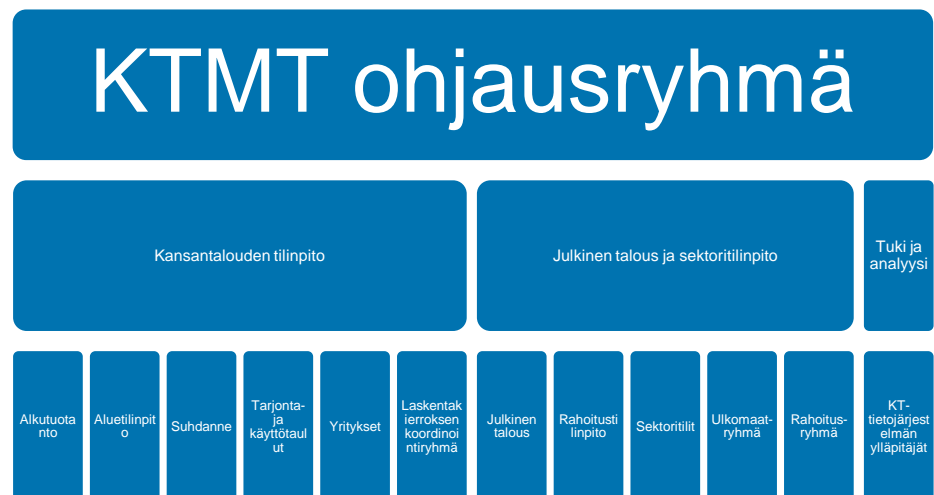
KTMT ohjausryhmä

Kansantalouden tilinpito

Julkinen talous ja sektoritilinpito

Tuki ja analyysi

Alkutuotanto

Aluetilinpito

Suhdanne

Tarjonta- ja käyttötaulut

Yritykset

Laskentakerroksen koordinointiryhmä

Julkinen talous

Rahoitustilinpito

Sektoritilit

Ulkomaat-ryhmä

Rahoitus-ryhmä

KT-tietojärjestelmän ylläpitäjät